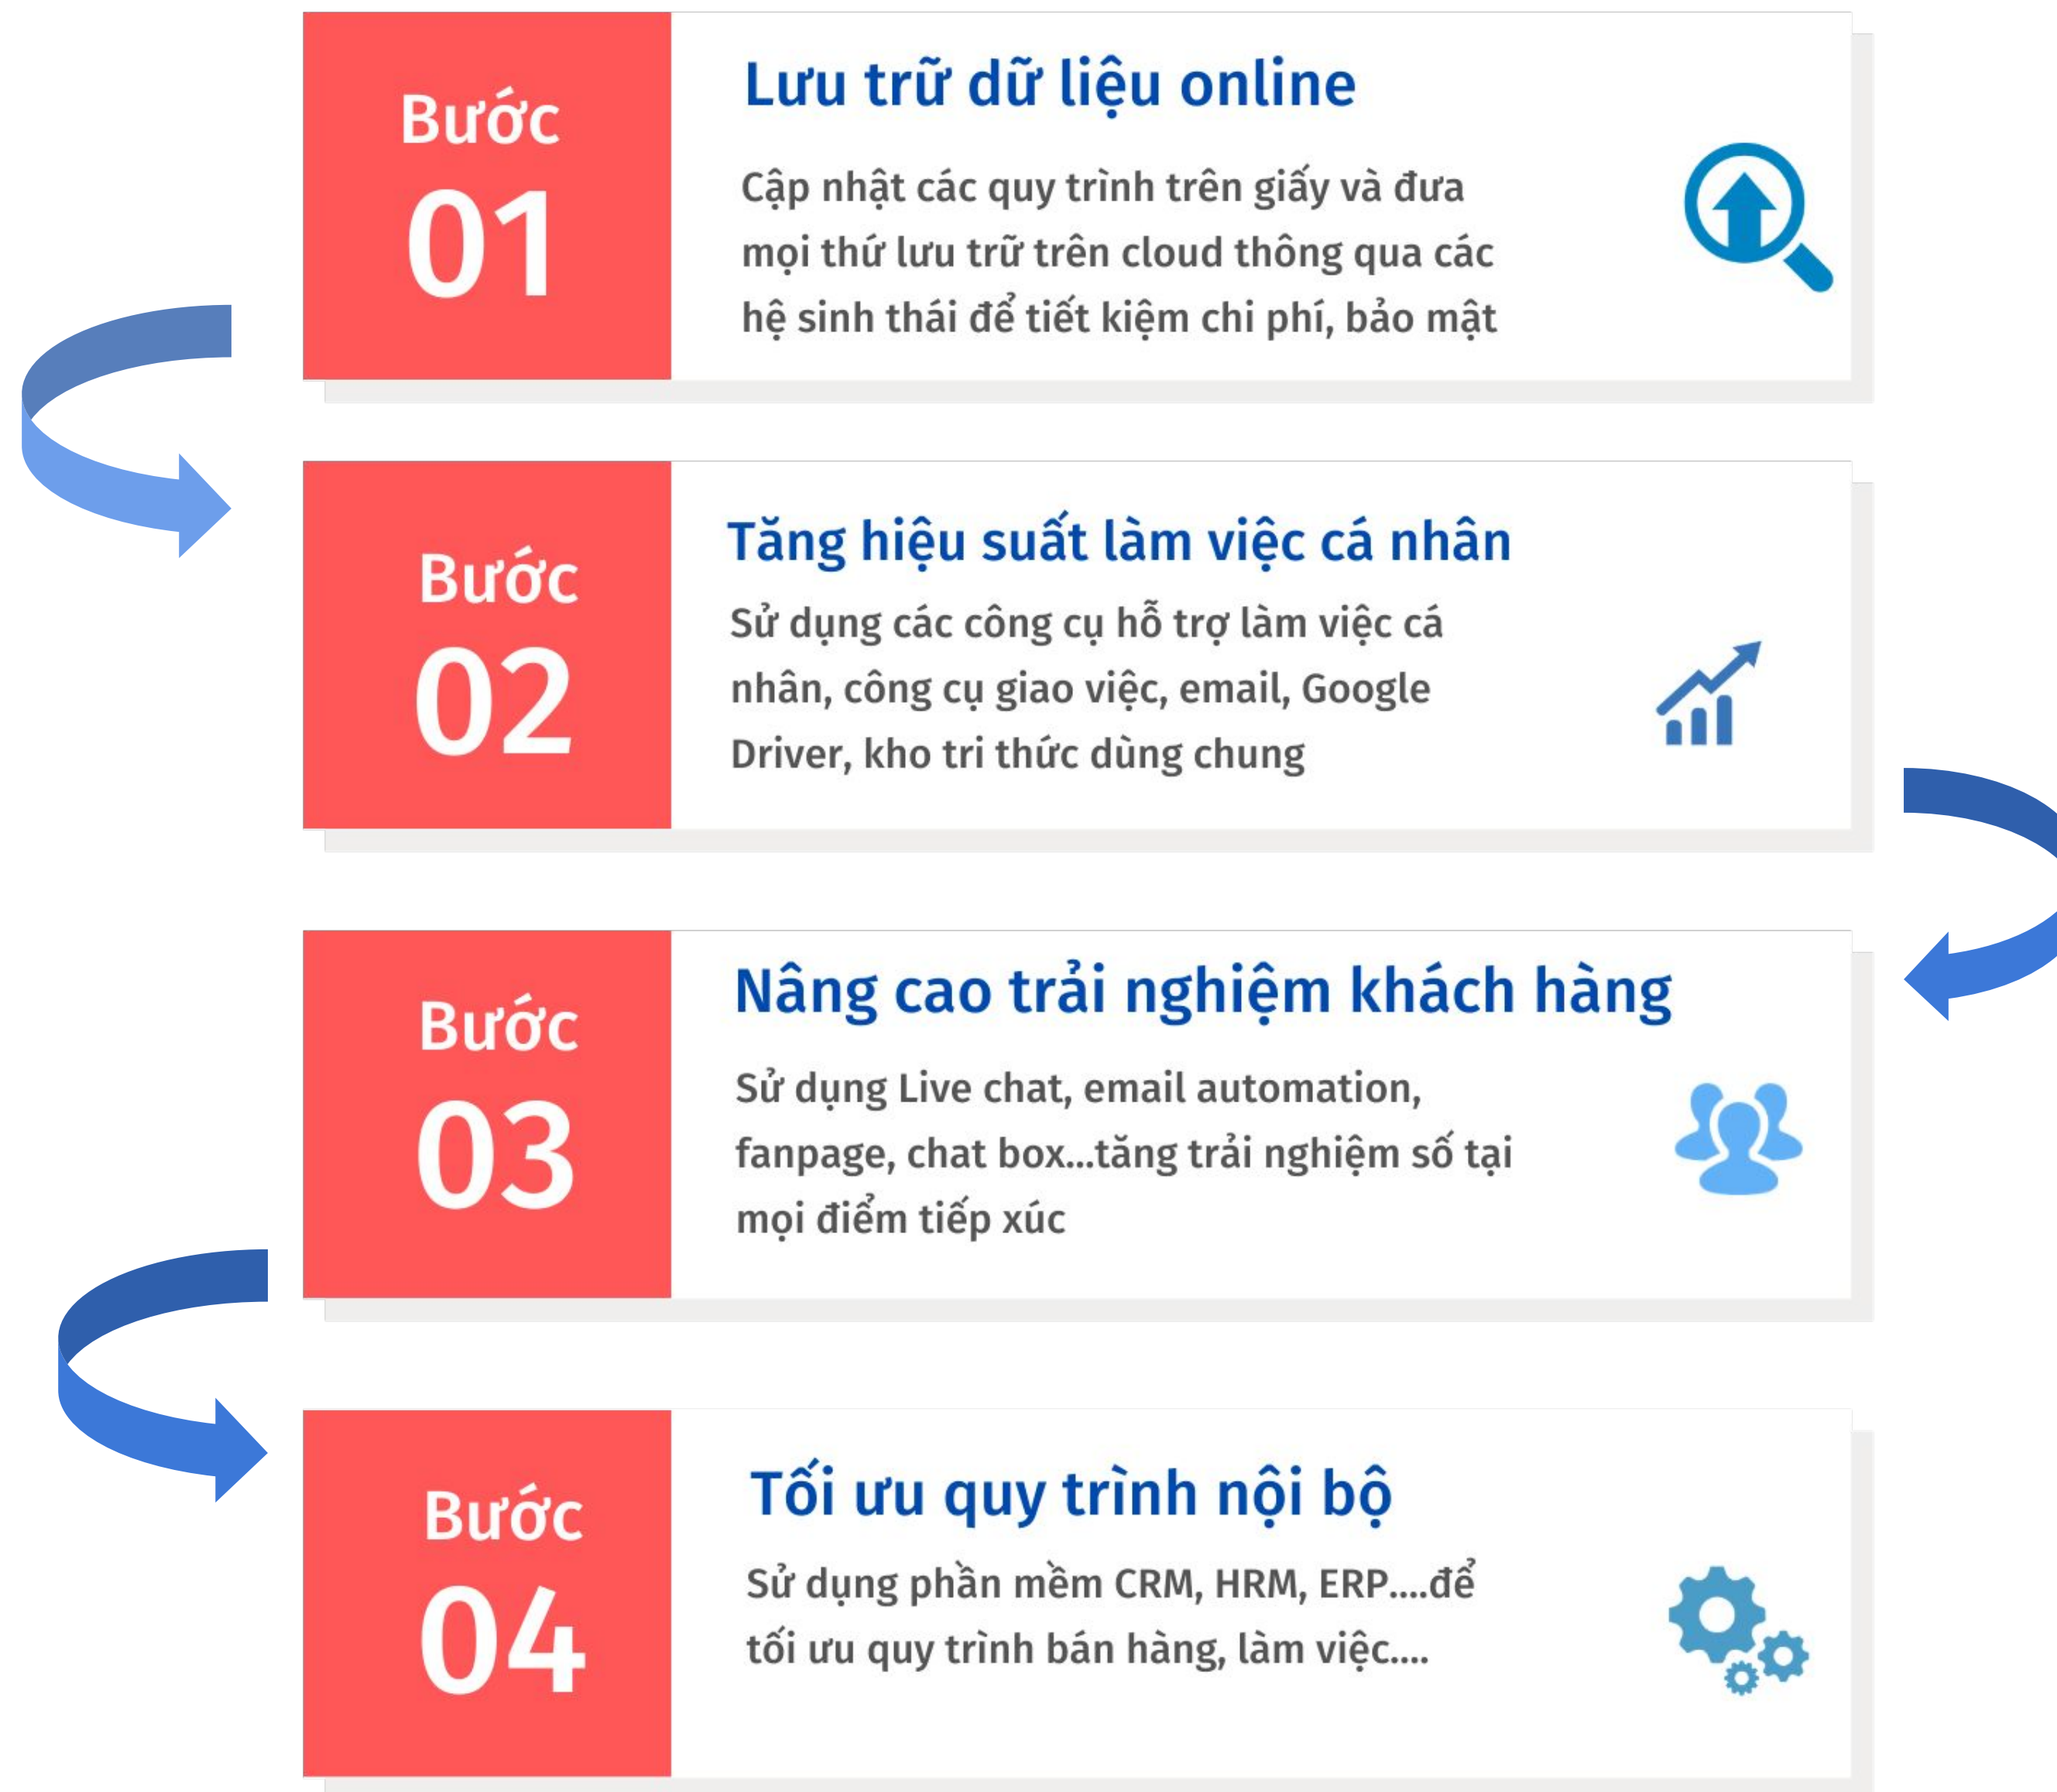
Bước
01

Lưu trữ dữ liệu online

Cập nhật các quy trình trên giấy và đưa mọi thứ lưu trữ trên cloud thông qua các hệ sinh thái để tiết kiệm chi phí, bảo mật

Bước
02

Tăng hiệu suất làm việc cá nhân

Sử dụng các công cụ hỗ trợ làm việc cá nhân, công cụ giao việc, email, Google Driver, kho tri thức dùng chung

Bước
03

Nâng cao trải nghiệm khách hàng

Sử dụng Live chat, email automation, fanpage, chat box...tăng trải nghiệm số tại mọi điểm tiếp xúc

Bước
04

Tối ưu quy trình nội bộ

Sử dụng phần mềm CRM, HRM, ERP....để tối ưu quy trình bán hàng, làm việc....